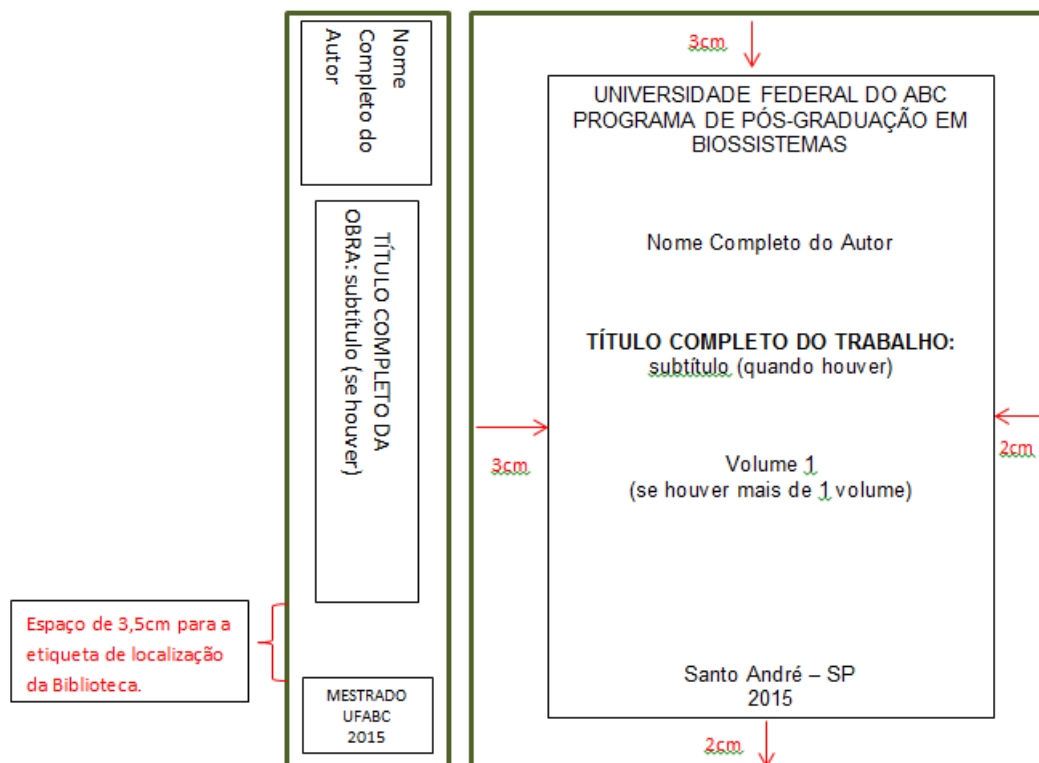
Nome Completo do Autor

TÍTULO COMPLETO DA OBRA: subtítulo (se houver)

Espaço de 3,5cm para a etiqueta de localização da Biblioteca.

MESTRADO
UFABC
2015

3cm

UNIVERSIDADE FEDERAL DO ABC
PROGRAMA DE PÓS-GRADUAÇÃO EM BIOSSISTEMAS

Nome Completo do Autor

**TÍTULO COMPLETO DO TRABALHO:**
subtítulo (quando houver)

3cm

2cm

Volume 1
(se houver mais de 1 volume)

Santo André – SP
2015

2cm